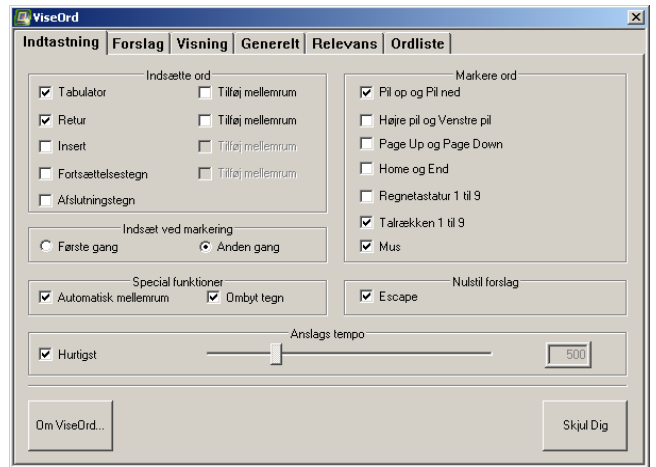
ViseOrd

Indtastning | Forslag | Visning | Generelt | Relevans | Ordliste

Indsætte ord
Tabulator
Tilføj mellemrum
Retur
Tilføj mellemrum
Insert
Tilføj mellemrum
Fortsættelsestegn
Tilføj mellemrum
Afslutningstegn

Markere ord
Pil op og Pil ned
Højre pil og Venstre pil
Page Up og Page Down
Home og End
Regnetastatur 1 til 9
Talrækken 1 til 9
Mus

Indsæt ved markering
Første gang
Anden gang

Special funktioner
Automatisk mellemrum
Ombyt tegn

Nulstil forslag
Escape

Anslags tempo
Hurtigst
500

Om ViseOrd...
Skjul Dig